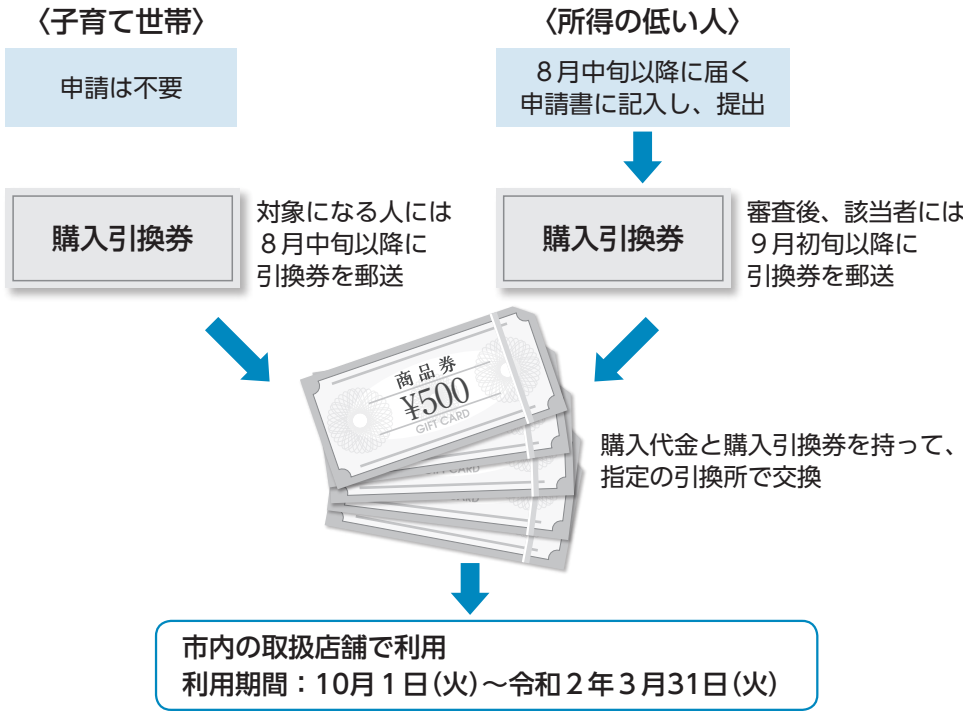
〈子育て世帯〉

申請は不要

購入引換券

対象になる人には８月中旬以降に引換券を郵送

〈所得の低い人〉

８月中旬以降に届く申請書に記入し、提出

購入引換券

審査後、該当者には９月初旬以降に引換券を郵送

商品券
¥500
GIFT CARD

購入代金と購入引換券を持って、指定の引換所で交換

市内の取扱店舗で利用
利用期間：10月１日(火)～令和２年３月31日(火)